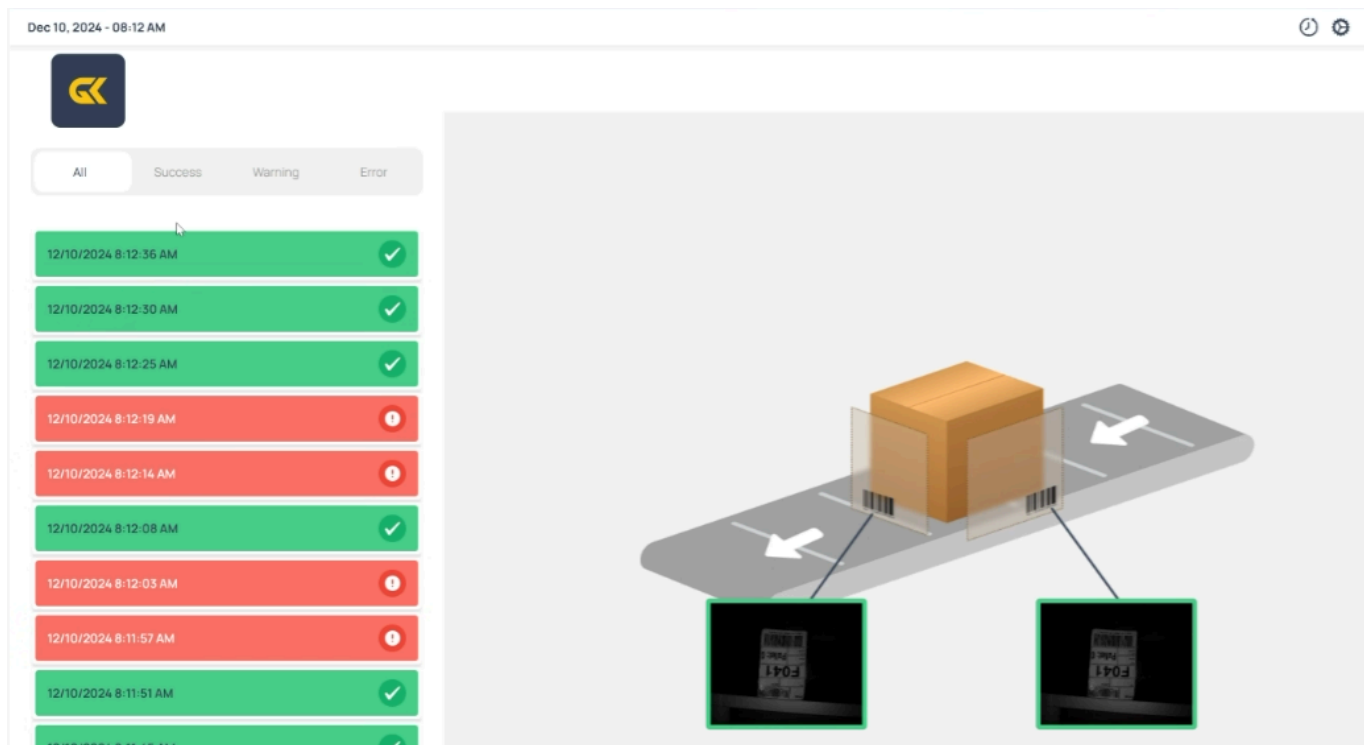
Dec 10, 2024 - 08:12 AM

GK

All
Success
Warning
Error

12/10/2024 8:12:36 AM
12/10/2024 8:12:30 AM
12/10/2024 8:12:25 AM
12/10/2024 8:12:19 AM
12/10/2024 8:12:14 AM
12/10/2024 8:12:08 AM
12/10/2024 8:12:03 AM
12/10/2024 8:11:57 AM
12/10/2024 8:11:51 AM
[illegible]

F041
F041